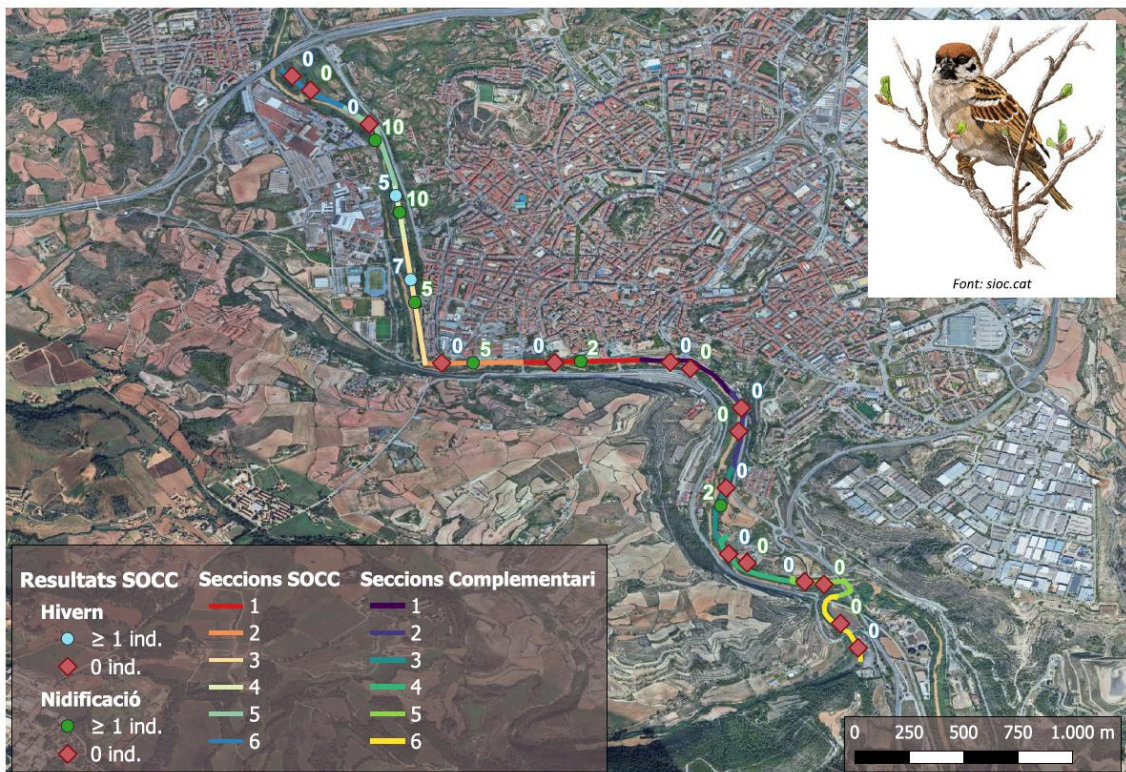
0
0
0
10
5
10
7
5
0
5
0
2
0
0
0
0
0
2
0
0
0
0
0
0

Font: sioc.cat

Resultats SOCC
Hivern
≥ 1 ind.
0 ind.
Nidificació
≥ 1 ind.
0 ind.

Seccions SOCC
1
2
3
4
5
6

Seccions Complementari
1
2
3
4
5
6

0 250 500 750 1.000 m